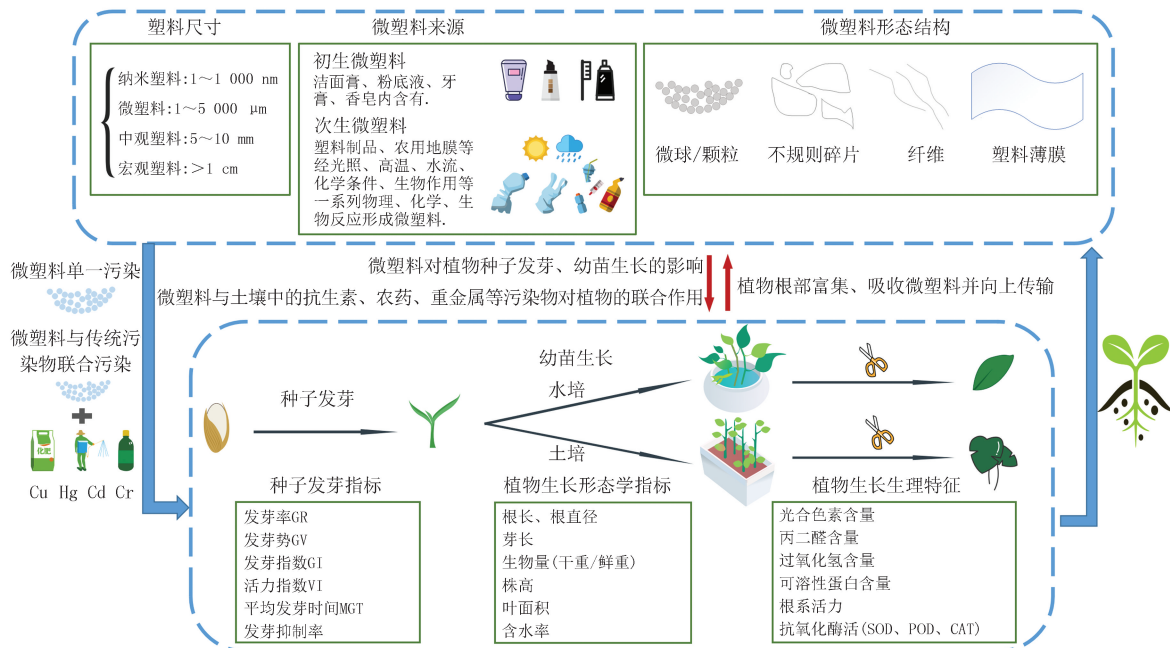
塑料尺寸

纳米塑料:1～1 000 nm
微塑料:1～5 000 μm
中观塑料:5～10 mm
宏观塑料:＞1 cm

微塑料来源

初生微塑料
洁面膏、粉底液、牙膏、香皂内含有.

次生微塑料
塑料制品、农用地膜等经光照、高温、水流、化学条件、生物作用等一系列物理、化学、生物反应形成微塑料.

微塑料形态结构

微球/颗粒　不规则碎片　纤维　塑料薄膜

微塑料单一污染

微塑料与传统污染物联合污染

化肥

Cu　Hg　Cd　Cr

微塑料对植物种子发芽、幼苗生长的影响

微塑料与土壤中的抗生素、农药、重金属等污染物对植物的联合作用

植物根部富集、吸收微塑料并向上传输

种子发芽

幼苗生长

水培

土培

种子发芽指标

| 发芽率GR |
|---|
| 发芽势GV |
| 发芽指数GI |
| 活力指数VI |
| 平均发芽时间MGT |
| 发芽抑制率 |

植物生长形态学指标

| 根长、根直径 |
|---|
| 芽长 |
| 生物量(干重/鲜重) |
| 株高 |
| 叶面积 |
| 含水率 |

植物生长生理特征

| 光合色素含量 |
|---|
| 丙二醛含量 |
| 过氧化氢含量 |
| 可溶性蛋白含量 |
| 根系活力 |
| 抗氧化酶活(SOD、POD、CAT) |